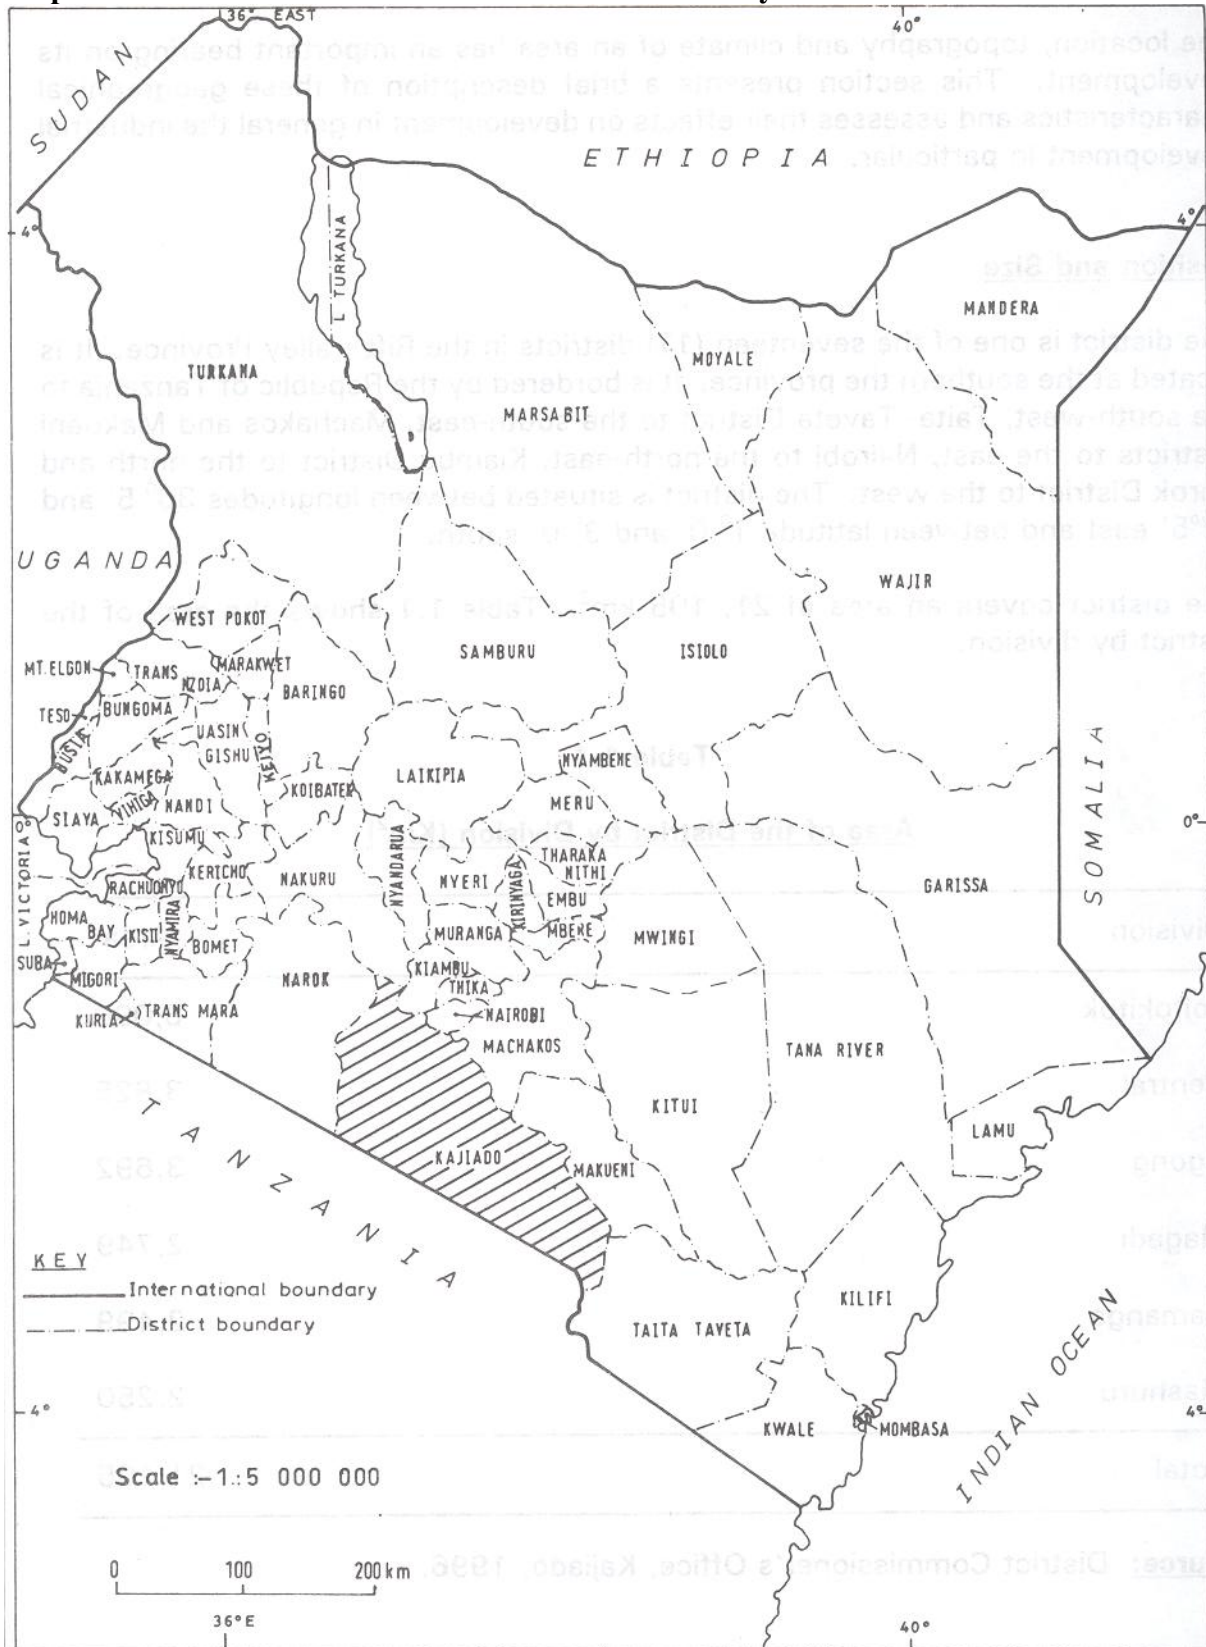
36° EAST
40°
SUDAN
ETHIOPIA
4°
4°
L. TURKANA
MANDERA
MOYALE
TURKANA
MARSABIT
UGANDA
WAJIR
WEST POKOT
SAMBURU
ISIOLO
MT.ELGON
TRANS NZOIA
MARAKWET
BARINGO
TESO
BUNGOMA
UASIN GISHU
BUSIA
KEIYO
NYAMBENE
SOMALIA
KAKAMEGA
LAIKIPIA
VIHIGA
KOIBATEK
MERU
SIAYA
NANDI
0°
0°
KISUMU
L. VICTORIA
THARAKA NITHI
KERICHO
RACHUONYO
NAKURU
NYANDARUA
NYERI
KIRINYAGA
GARISSA
EMBU
HOMA BAY
NYAMIRA
KISII
MBERE
MWINGI
BOMET
MURANGA
SUBA
MIGORI
NAROK
KIAMBU
THIKA
TRANS MARA
KURIA
NAIROBI
MACHAKOS
TANA RIVER
TANZANIA
KITUI
LAMU
KAJIADO
MAKUENI
KEY
International boundary
District boundary
KILIFI
TAITA TAVETA
INDIAN OCEAN
4°
4°
KWALE
MOMBASA
Scale :- 1:5 000 000
0
100
200 km
36°E
40°